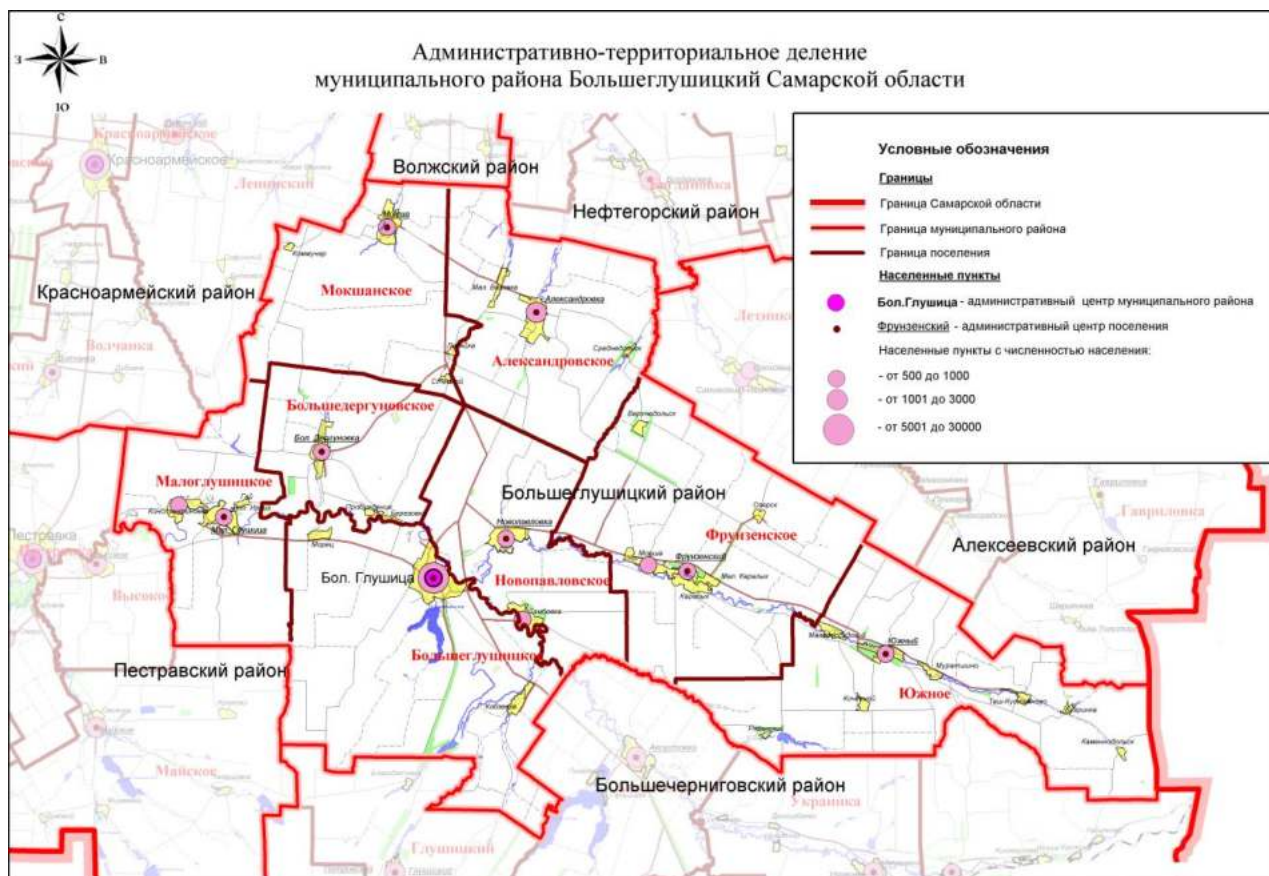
С
З
В
Ю

Административно-территориальное деление
муниципального района Большеглушицкий Самарской области

Условные обозначения
Границы
Граница Самарской области
Граница муниципального района
Граница поселения
Населенные пункты
Бол.Глушица - административный центр муниципального района
Фрунзенский - административный центр поселения
Населенные пункты с численностью населения:
- от 500 до 1000
- от 1001 до 3000
- от 5001 до 30000

Красноармейское
Красноармейское
Ленинский
Волжский район
Нефтегорский район
Красноармейский район
Мокшанское
Мокша
Александровка
Александровское
Волчанка
Большедергуновское
Бол. Дергуновка
Малоглушицкое
Мал. Глушица
Большеглушицкий район
Новопавловка
Новопавловское
Фрунзенское
Фрунзенский
Бол. Глушица
Большеглушицкое
Пестравка
Высокое
Пестравский район
Алексеевский район
Гавриловка
Южное
Южный
Майское
Большечерниговский район
Украинка
Глушицкий